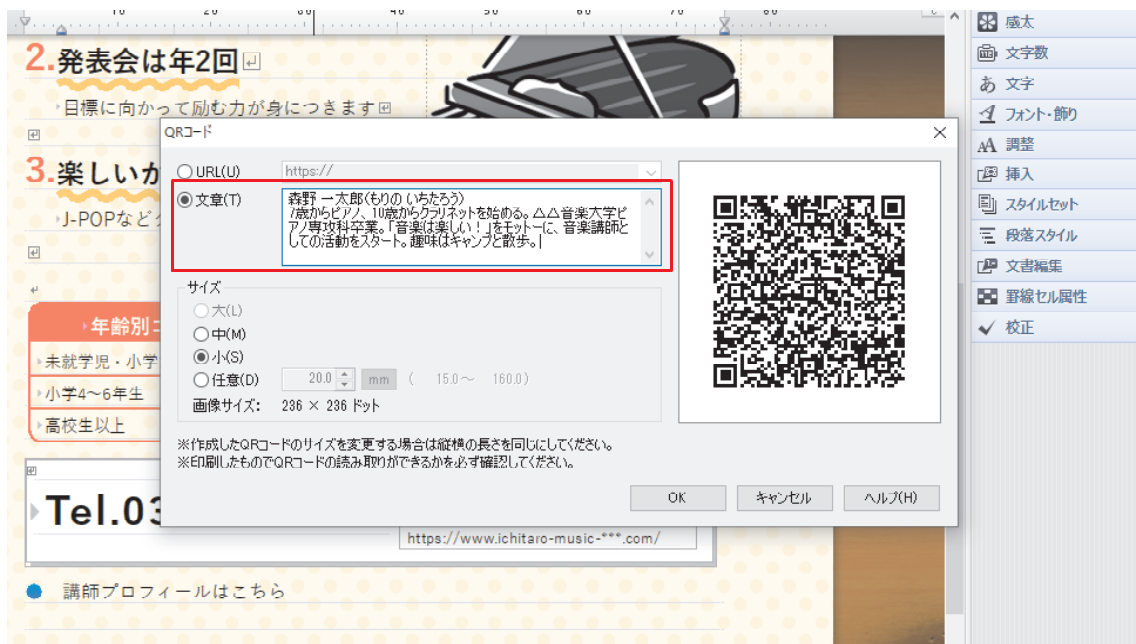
10 20 30 40 50 60 70 80

2.発表会は年2回

目標に向かって励む力が身につきます

3.楽しいか

J-POPなど

年齢別

未就学児・小学

小学4〜6年生

高校生以上

Tel.03

https://www.ichitaro-music-***.com/

講師プロフィールはこちら

QRコード

URL(U)

https://

文章(T)

森野 一太郎(もりの いちたろう)
7歳からピアノ、10歳からクラリネットを始める。△△音楽大学ピアノ専攻科卒業。「音楽は楽しい!」をモットーに、音楽講師としての活動をスタート。趣味はキャンプと散歩。

サイズ

大(L)

中(M)

小(S)

任意(D)

20.0

mm

( 15.0〜 160.0)

画像サイズ: 236 × 236 ドット

※作成したQRコードのサイズを変更する場合は縦横の長さを同じにしてください。
※印刷したものでQRコードの読み取りができるかを必ず確認してください。

OK

キャンセル

ヘルプ(H)

感太

文字数

文字

フォント・飾り

調整

挿入

スタイルセット

段落スタイル

文書編集

罫線セル属性

校正